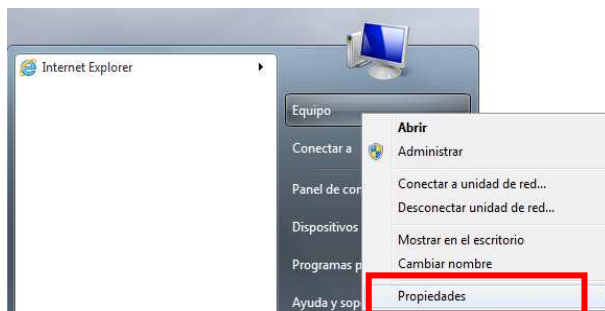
Internet Explorer

Equipo
Conectar a
Panel de con
Dispositivos
Programas p
Ayuda y sop

Abrir
Administrar
Conectar a unidad de red...
Desconectar unidad de red...
Mostrar en el escritorio
Cambiar nombre
Propiedades